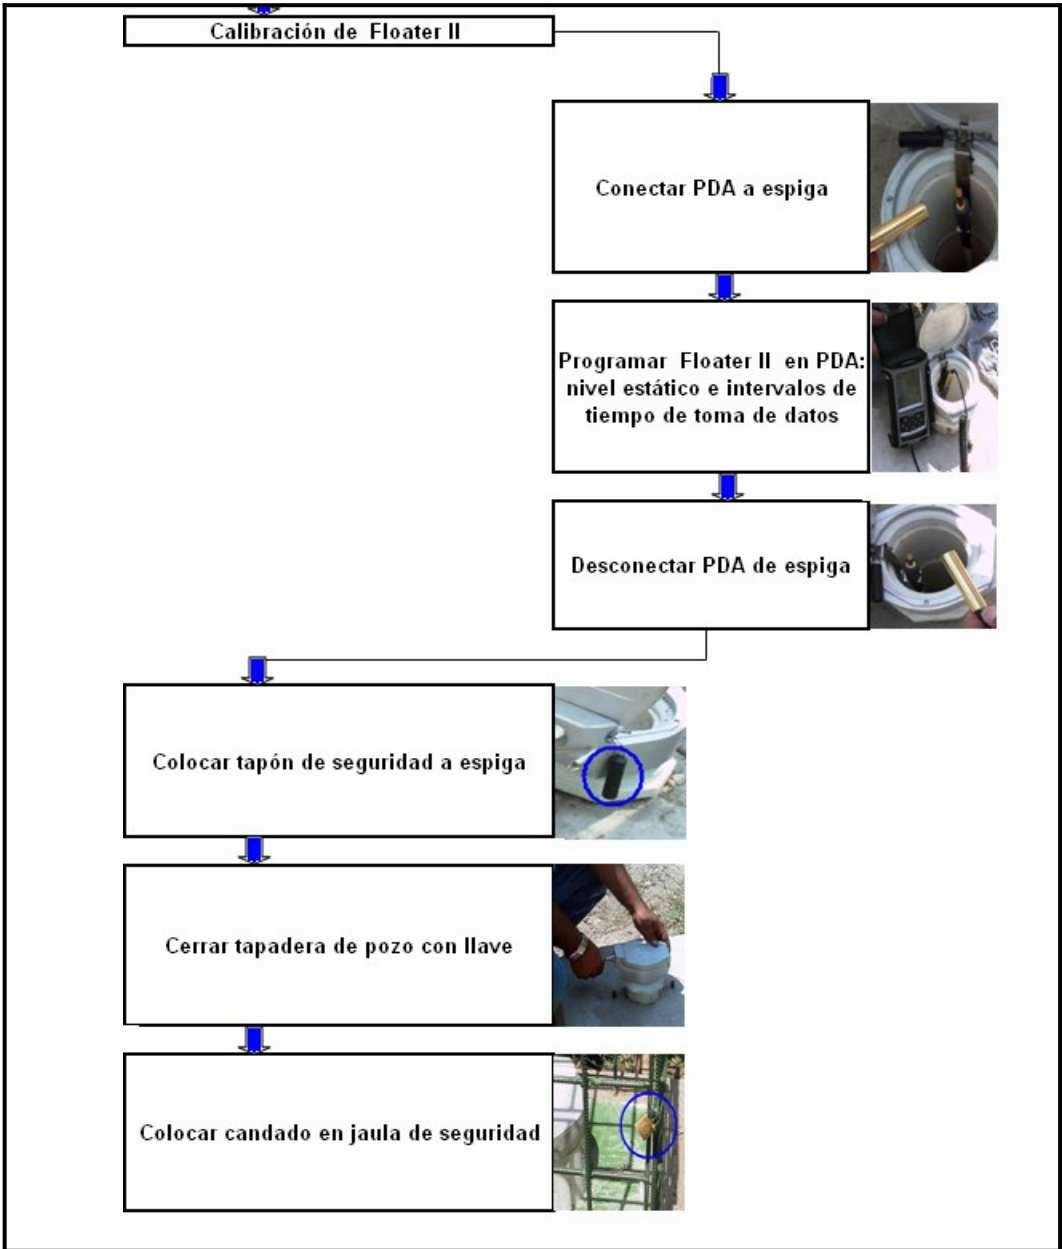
Calibración de Floater II

Conectar PDA a espiga

Programar Floater II en PDA: nivel estático e intervalos de tiempo de toma de datos

Desconectar PDA de espiga

Colocar tapón de seguridad a espiga

Cerrar tapadera de pozo con llave

Colocar candado en jaula de seguridad